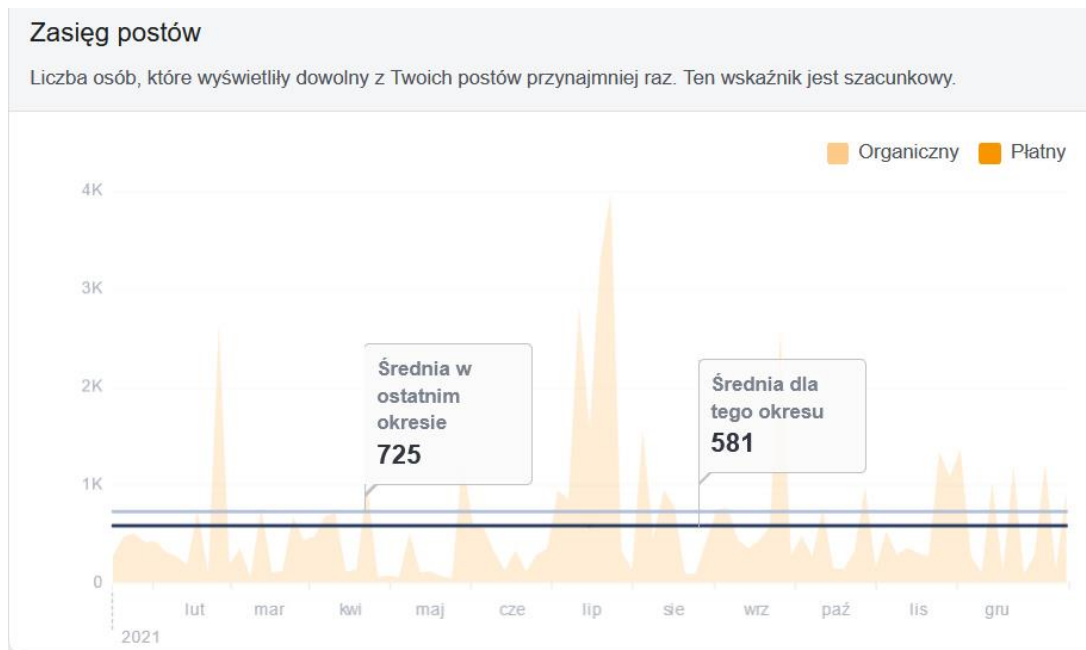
Zasięg postów

Liczba osób, które wyświetliły dowolny z Twoich postów przynajmniej raz. Ten wskaźnik jest szacunkowy.

Organiczny  Płatny

4K
3K
2K
1K
0

Średnia w ostatnim okresie
725

Średnia dla tego okresu
581

lut  mar  kwi  maj  cze  lip  sie  wrz  paź  lis  gru
2021